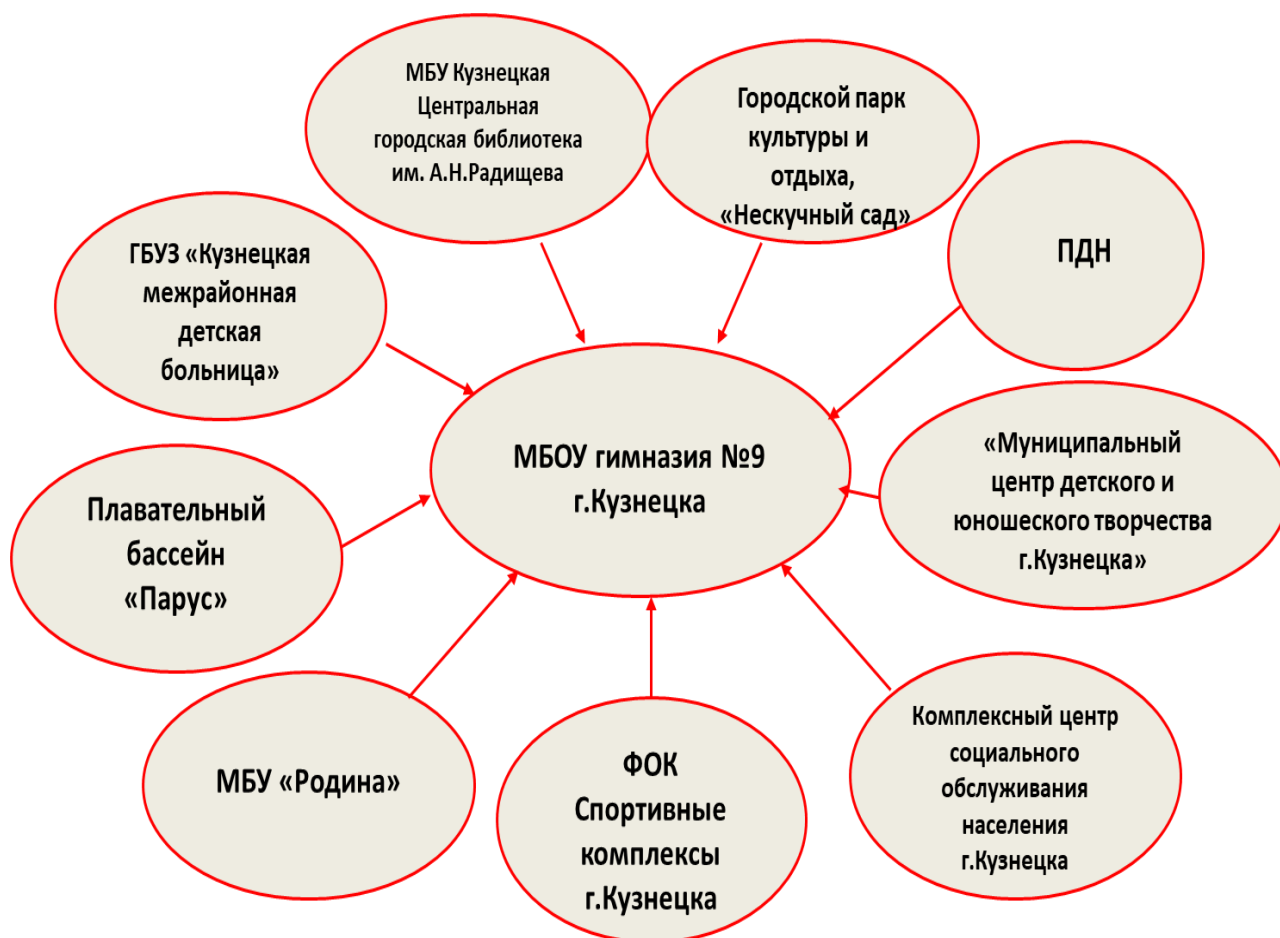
МБУ Кузнецкая Центральная городская библиотека им. А.Н.Радищева

Городской парк культуры и отдыха, «Нескучный сад»

ГБУЗ «Кузнецкая межрайонная детская больница»

ПДН

МБОУ гимназия №9 г.Кузнецка

«Муниципальный центр детского и юношеского творчества г.Кузнецка»

Плавательный бассейн «Парус»

МБУ «Родина»

ФОК Спортивные комплексы г.Кузнецка

Комплексный центр социального обслуживания населения г.Кузнецка